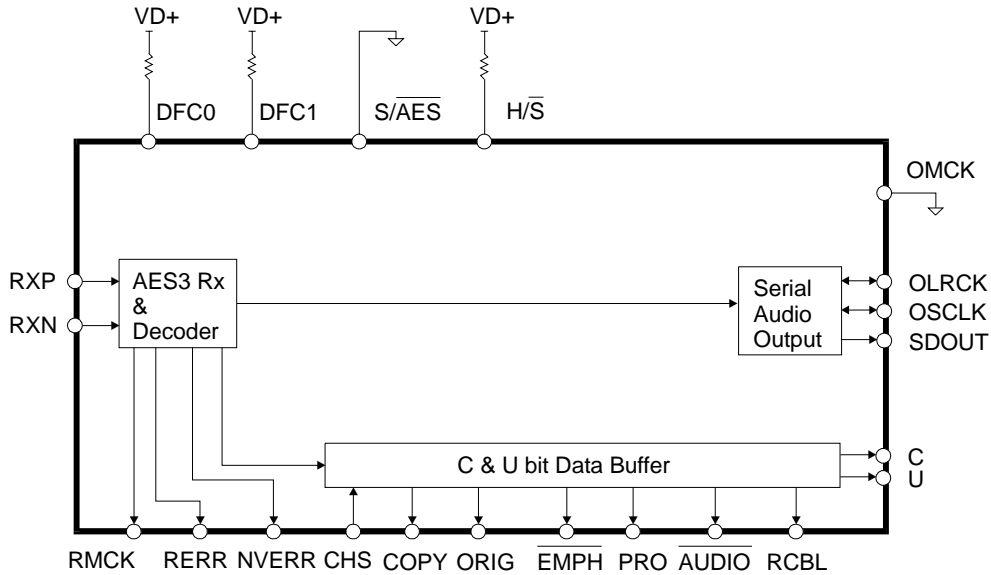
VD+ VD+ VD+

DFC0 DFC1 S/$\overline{AES}$ H/$\overline{S}$

OMCK

RXP

RXN

AES3 Rx & Decoder

Serial Audio Output

OLRCK

OSCLK

SDOUT

C & U bit Data Buffer

C

U

RMCK RERR NVERR CHS COPY ORIG $\overline{EMPH}$ PRO $\overline{AUDIO}$ RCBL